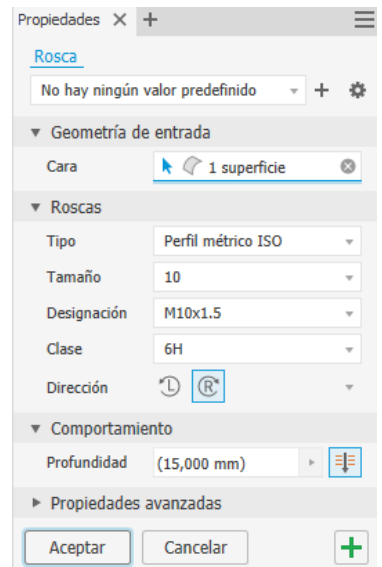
Propiedades ✕ +

Rosca

No hay ningún valor predefinido

▼ Geometría de entrada

Cara | 1 superficie

▼ Roscas

Tipo | Perfil métrico ISO
Tamaño | 10
Designación | M10x1.5
Clase | 6H
Dirección

▼ Comportamiento

Profundidad | (15,000 mm)

► Propiedades avanzadas

Aceptar | Cancelar